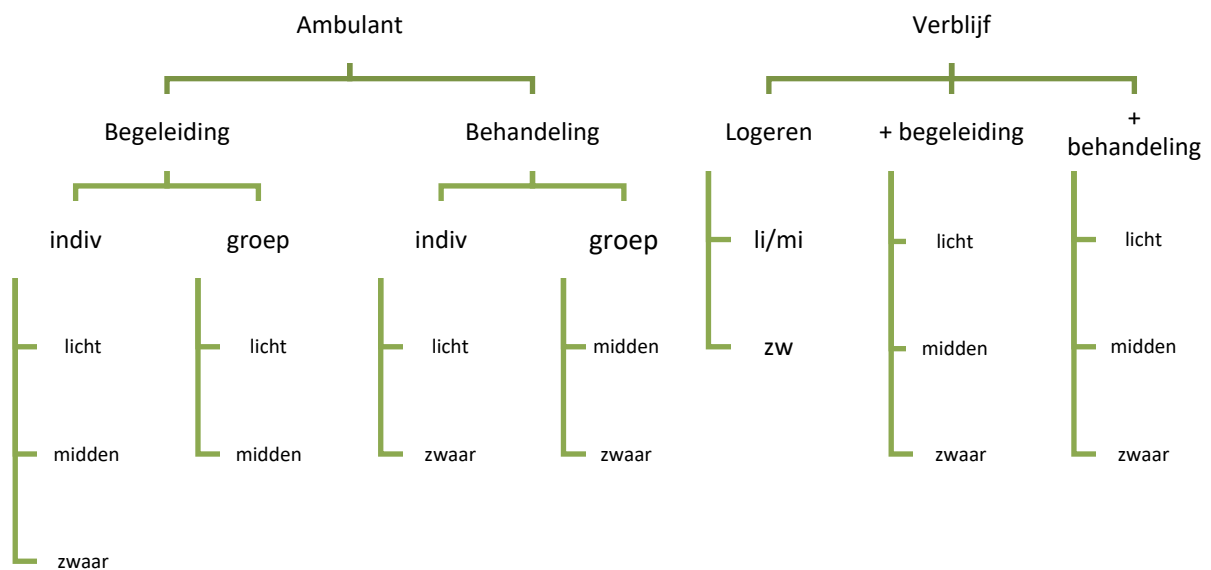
Ambulant

Begeleiding

indiv
licht
midden
zwaar

groep
licht
midden

Behandeling

indiv
licht
zwaar

groep
midden
zwaar

Verblijf

Logeren
li/mi
zw

+ begeleiding
licht
midden
zwaar

+ behandeling
licht
midden
zwaar